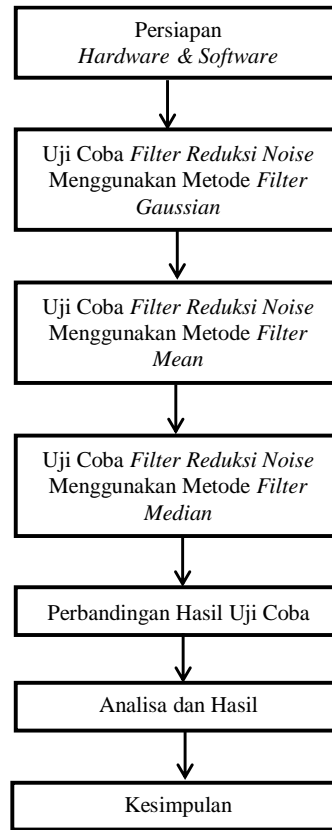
Persiapan
Hardware & Software

Uji Coba Filter Reduksi Noise Menggunakan Metode Filter Gaussian

Uji Coba Filter Reduksi Noise Menggunakan Metode Filter Mean

Uji Coba Filter Reduksi Noise Menggunakan Metode Filter Median

Perbandingan Hasil Uji Coba

Analisa dan Hasil

Kesimpulan